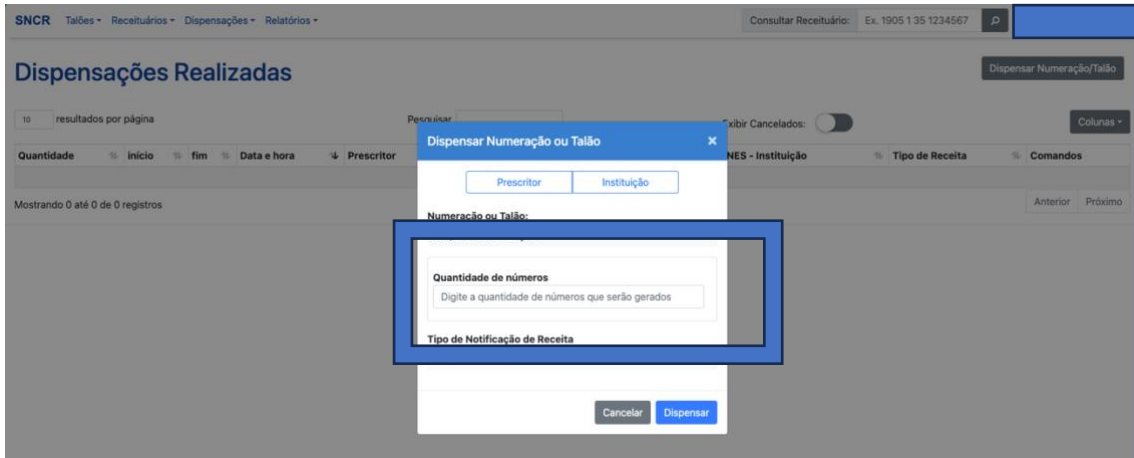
SNCR Talões ▾ Receituários ▾ Dispensações ▾ Relatórios ▾

Consultar Receituário: Ex. 1905 1 35 1234567

Dispensações Realizadas

Dispensar Numeração/Talão

10 resultados por página

Pesquisar

Exibir Cancelados:

Colunas ▾

| Quantidade | início | fim | Data e hora | Prescritor | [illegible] | NES - Instituição | Tipo de Receita | Comandos |
|---|---|---|---|---|---|---|---|---|

Mostrando 0 até 0 de 0 registros

Anterior Próximo

Dispensar Numeração ou Talão ×

Prescritor Instituição

Numeração ou Talão:

Quantidade de números

Digite a quantidade de números que serão gerados

Tipo de Notificação de Receita

Cancelar Dispensar